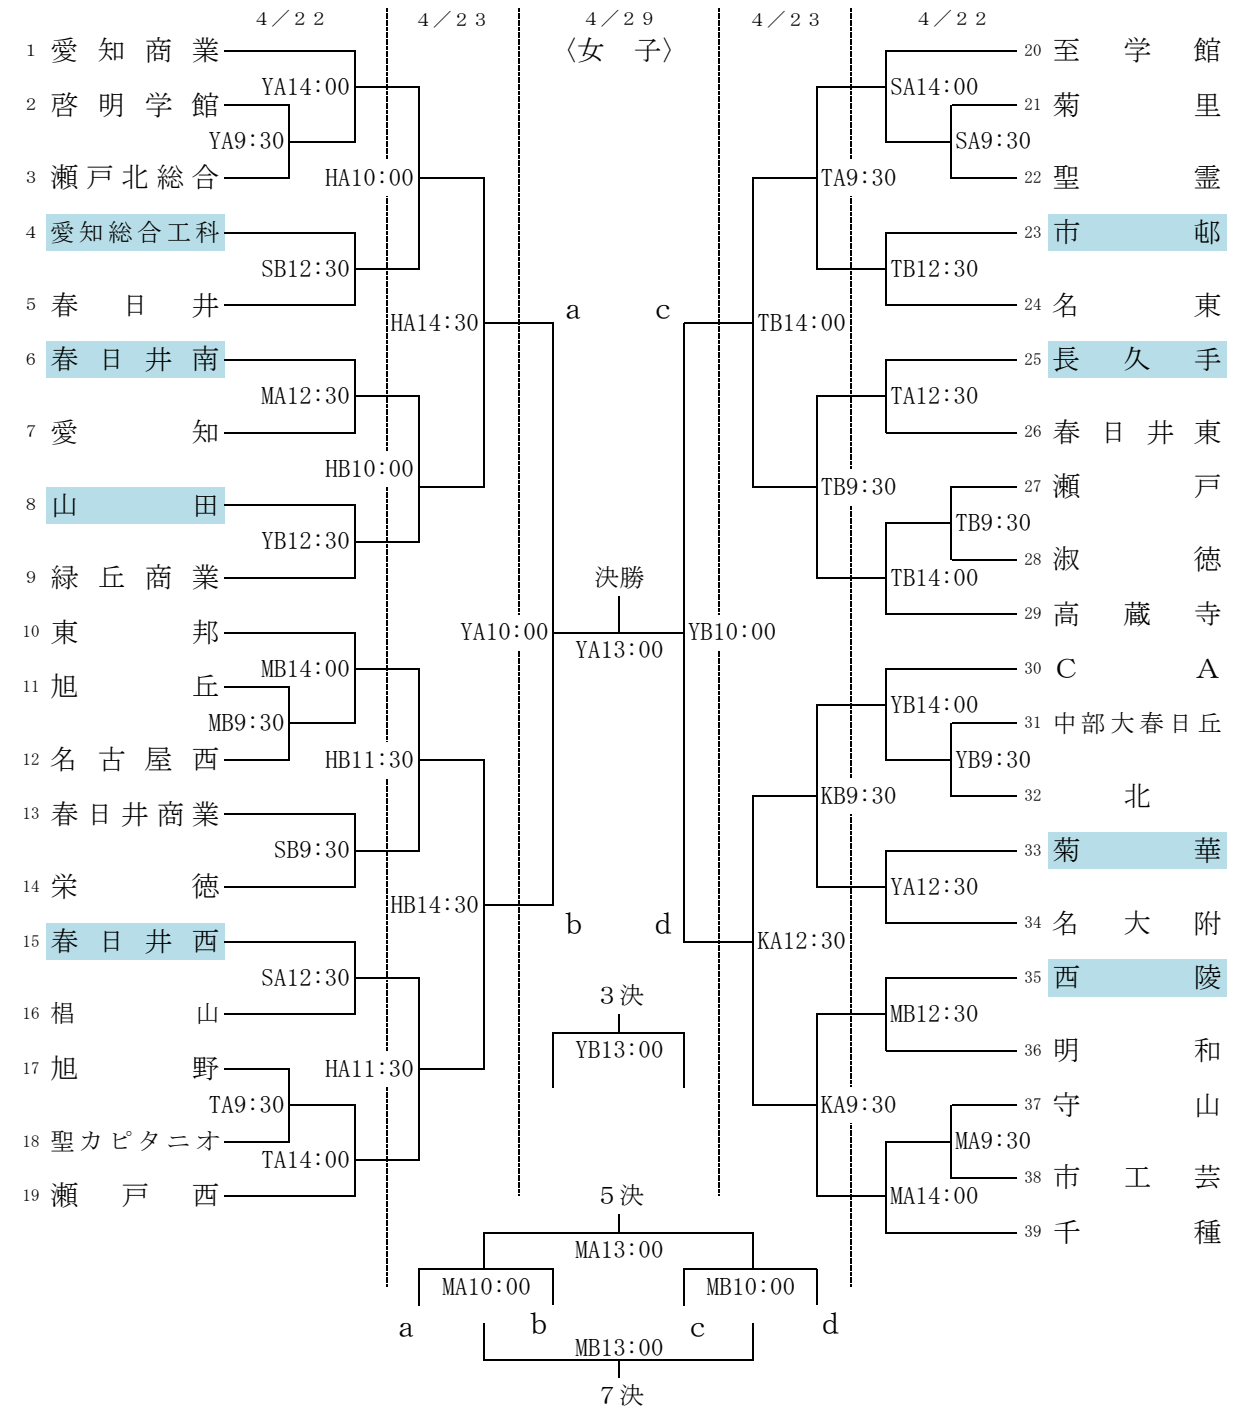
4／22　4／23　4／29〈女 子〉　4／23　4／22

1 愛知商業
2 啓明学館
3 瀬戸北総合
4 愛知総合工科
5 春日井
6 春日井南
7 愛知
8 山田
9 緑丘商業
10 東邦
11 旭丘
12 名古屋西
13 春日井商業
14 栄徳
15 春日井西
16 相山
17 旭野
18 聖カピタニオ
19 瀬戸西

YA14:00
YA9:30
HA10:00
SB12:30
HA14:30
MA12:30
HB10:00
YB12:30
MB14:00
MB9:30
HB11:30
SB9:30
HB14:30
SA12:30
HA11:30
TA9:30
TA14:00

a　c
b　d

決勝
YA10:00　YA13:00　YB10:00

3決
YB13:00

5決
MA13:00
MA10:00　MB10:00
a　b　c　d
MB13:00
7決

20 至学館
21 菊里
22 聖霊
23 市邨
24 名東
25 長久手
26 春日井東
27 瀬戸
28 淑徳
29 高蔵寺
30 CA
31 中部大春日丘
32 北
33 菊華
34 名大附
35 西陵
36 明和
37 守山
38 市工芸
39 千種

SA14:00
SA9:30
TA9:30
TB12:30
TB14:00
TA12:30
TB9:30
TB9:30
TB14:00
YB14:00
YB9:30
KB9:30
YA12:30
KA12:30
MB12:30
KA9:30
MA9:30
MA14:00